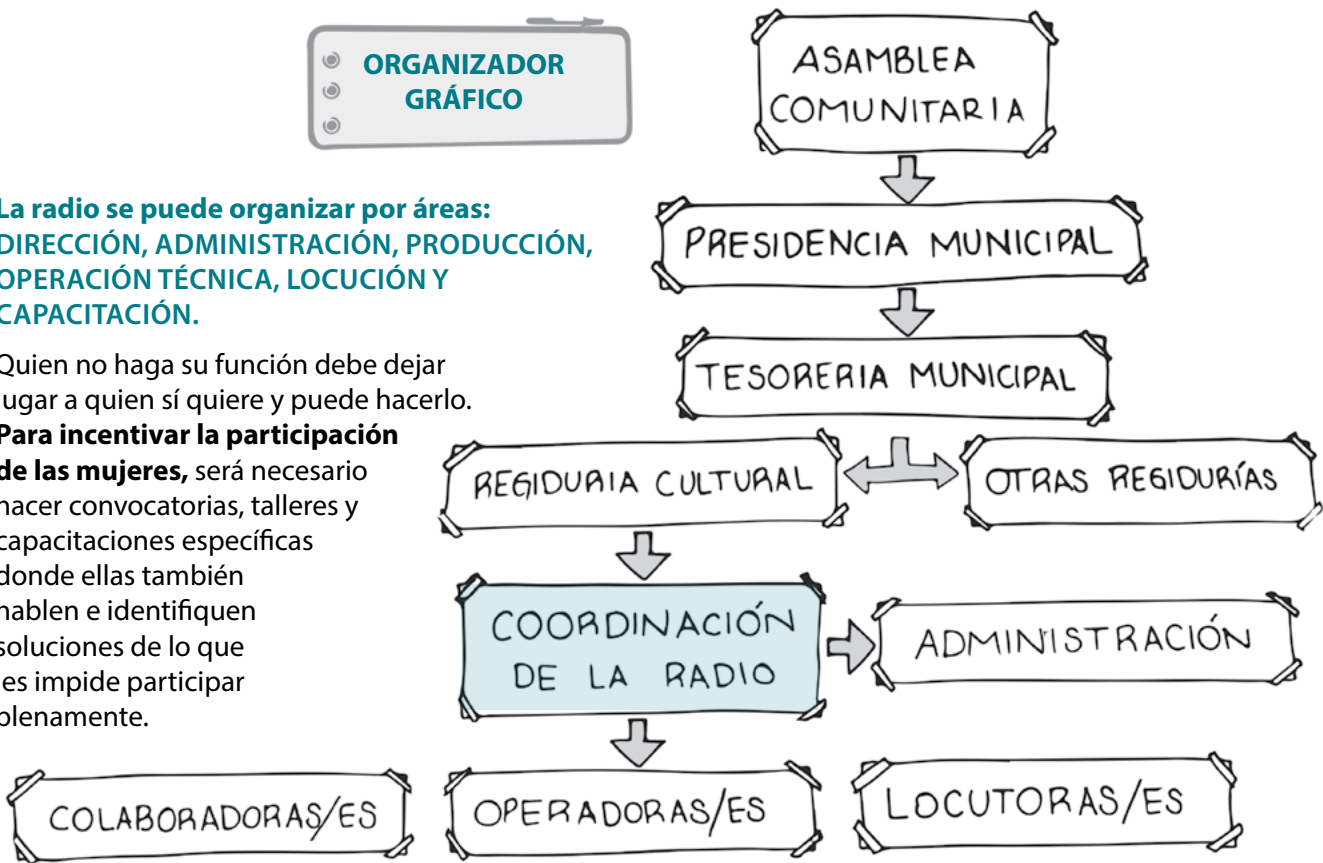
ORGANIZADOR GRÁFICO

La radio se puede organizar por áreas: DIRECCIÓN, ADMINISTRACIÓN, PRODUCCIÓN, OPERACIÓN TÉCNICA, LOCUCIÓN Y CAPACITACIÓN.

Quien no haga su función debe dejar lugar a quien sí quiere y puede hacerlo. Para incentivar la participación de las mujeres, será necesario hacer convocatorias, talleres y capacitaciones específicas donde ellas también hablen e identifiquen soluciones de lo que les impide participar plenamente.

ASAMBLEA COMUNITARIA

PRESIDENCIA MUNICIPAL

TESORERIA MUNICIPAL

REGIDURIA CULTURAL

OTRAS REGIDURÍAS

COORDINACIÓN DE LA RADIO

ADMINISTRACIÓN

COLABORADORAS/ES

OPERADORAS/ES

LOCUTORAS/ES